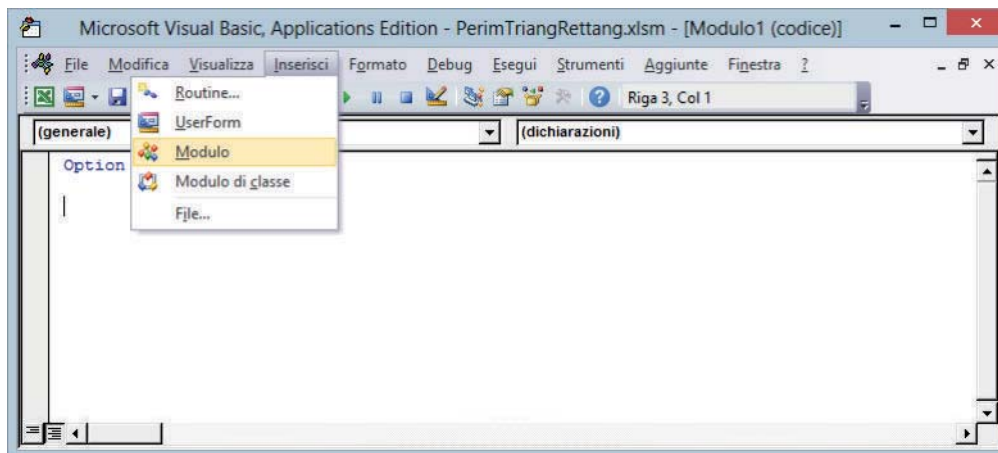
Microsoft Visual Basic, Applications Edition - PerimTriangRettang.xlsm - [Modulo1 (codice)]

File Modifica Visualizza Inserisci Formato Debug Esegui Strumenti Aggiunte Finestra ?

Riga 3, Col 1

(generale)

(dichiarazioni)

Routine...
UserForm
Modulo
Modulo di classe
File...

Option